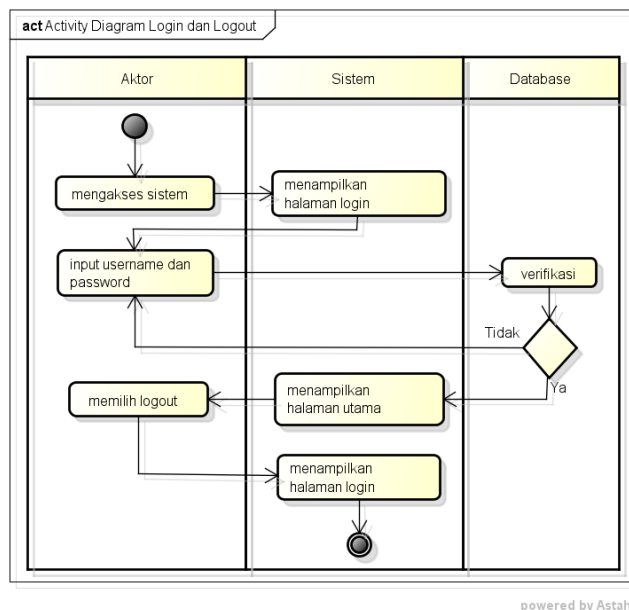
act Activity Diagram Login dan Logout

Aktor

Sistem

Database

mengakses sistem

menampilkan halaman login

input username dan password

verifikasi

Tidak

Ya

memilih logout

menampilkan halaman utama

menampilkan halaman login

powered by Astah